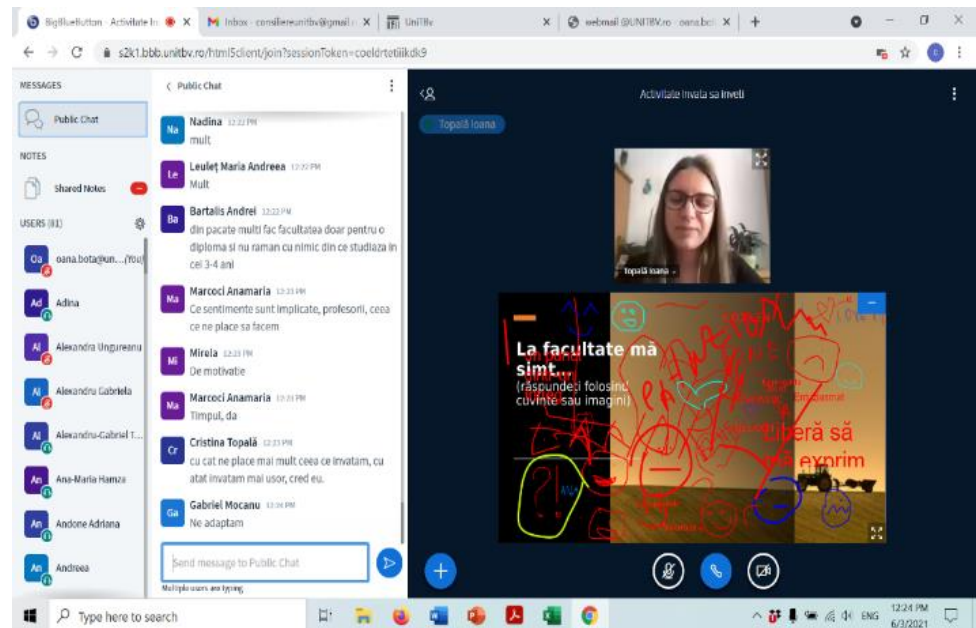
BigBlueButton - Activitate In
Inbox - consilereunitbv@gmail.c
UniTBv
webmail @UNITBV.ro - oana.bot
s2k1.bbb.unitbv.ro/html5client/join?sessionToken=coeldrtetiikdk9

MESSAGES
Public Chat
NOTES
Shared Notes
USERS (81)
oana.bota@un....(You)
Adina
Alexandra Ungureanu
Alexandru Gabriela
Alexandru-Gabriel T...
Ana-Maria Hamza
Andone Adriana
Andreea

Public Chat
Nadina 12:22 PM
mult
Leuleț Maria Andreea 12:22 PM
Mult
Bartalis Andrei 12:22 PM
din pacate multi fac facultatea doar pentru o diploma si nu raman cu nimic din ce studiaza in cei 3-4 ani
Marcoci Anamaria 12:23 PM
Ce sentimente sunt implicate, profesorii, ceea ce ne place sa facem
Mirela 12:23 PM
De motivatie
Marcoci Anamaria 12:23 PM
Timpul, da
Cristina Topală 12:23 PM
cu cat ne place mai mult ceea ce invatam, cu atat invatam mai usor, cred eu.
Gabriel Mocanu 12:24 PM
Ne adaptam
Send message to Public Chat
Multiple users are typing

Activitate Invata sa Inveti
Topală Ioana
Topală Ioana

La facultate mă simt...
(răspundeți folosind cuvinte sau imagini)
Liberă să mă exprim
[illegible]

Type here to search
ENG 12:24 PM 6/3/2021